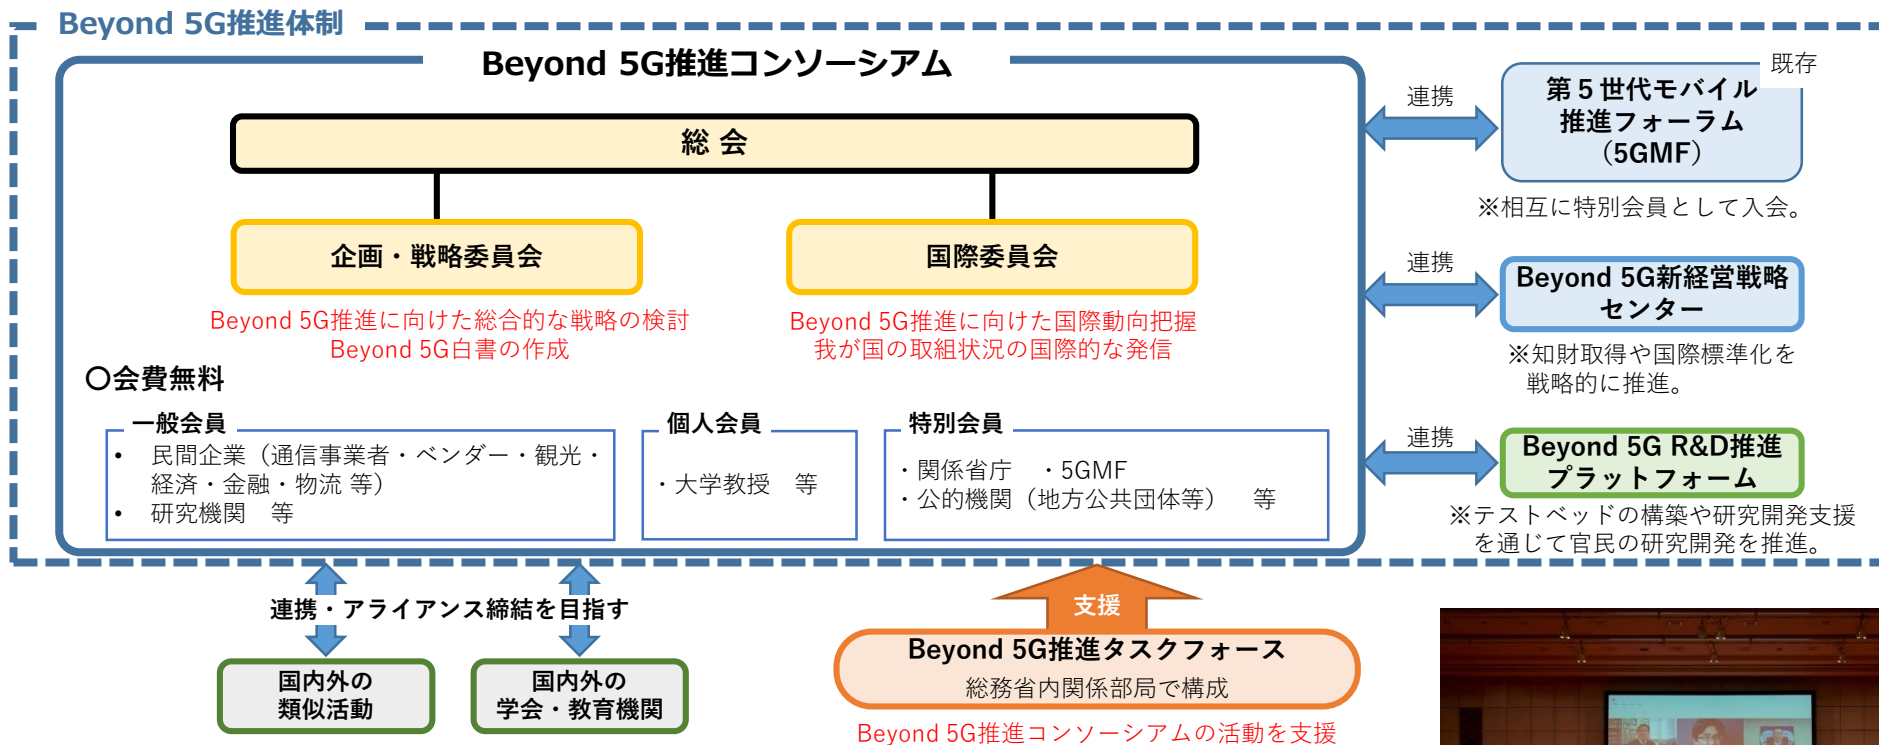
Beyond 5G推進体制

Beyond 5G推進コンソーシアム

総 会

企画・戦略委員会

Beyond 5G推進に向けた総合的な戦略の検討
Beyond 5G白書の作成

国際委員会

Beyond 5G推進に向けた国際動向把握
我が国の取組状況の国際的な発信

〇会費無料

一般会員
• 民間企業（通信事業者・ベンダー・観光・経済・金融・物流 等）
• 研究機関 等

個人会員
・大学教授 等

特別会員
・関係省庁 ・5GMF
・公的機関（地方公共団体等） 等

既存

連携

第５世代モバイル推進フォーラム（5GMF）

※相互に特別会員として入会。

連携

Beyond 5G新経営戦略センター

※知財取得や国際標準化を戦略的に推進。

連携

Beyond 5G R&D推進プラットフォーム

※テストベッドの構築や研究開発支援を通じて官民の研究開発を推進。

連携・アライアンス締結を目指す

国内外の類似活動

国内外の学会・教育機関

支援

Beyond 5G推進タスクフォース
総務省内関係部局で構成

Beyond 5G推進コンソーシアムの活動を支援